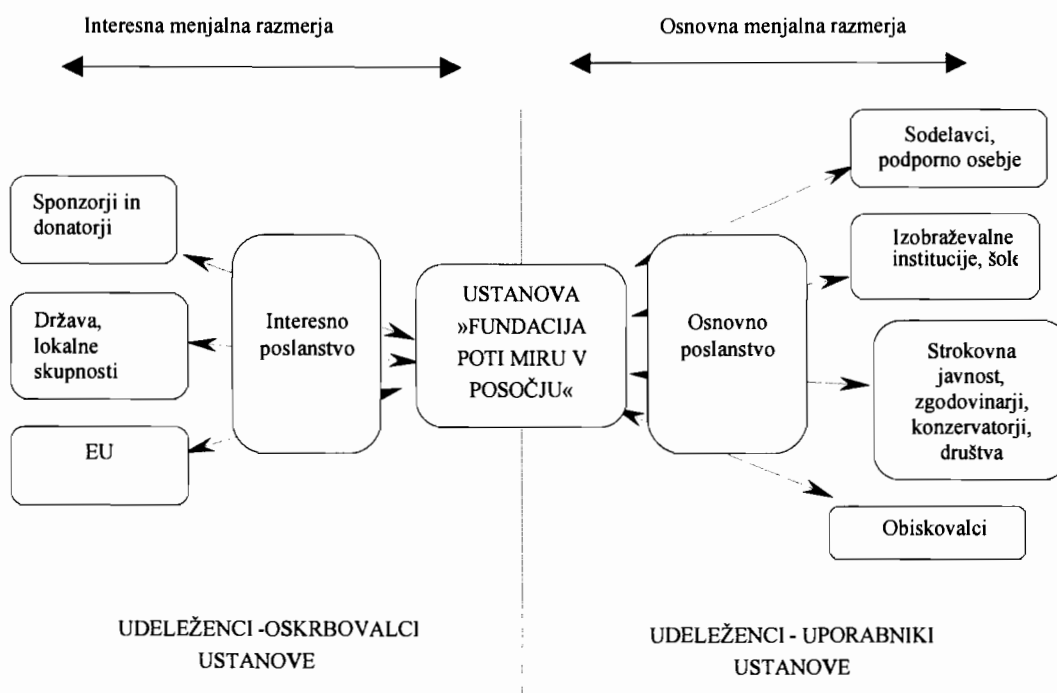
Interesna menjalna razmerja

Osnovna menjalna razmerja

Sponzorji in donatorji

Država, lokalne skupnosti

EU

Interesno poslanstvo

USTANOVA »FUNDACIJA POTI MIRU V POSOČJU«

Osnovno poslanstvo

Sodelavci, podporno osebje

Izobraževalne institucije, šole

Strokovna javnost, zgodovinarji, konzervatorji, društva

Obiskovalci

UDELEŽENCI -OSKRBOVALCI USTANOVE

UDELEŽENCI - UPORABNIKI USTANOVE